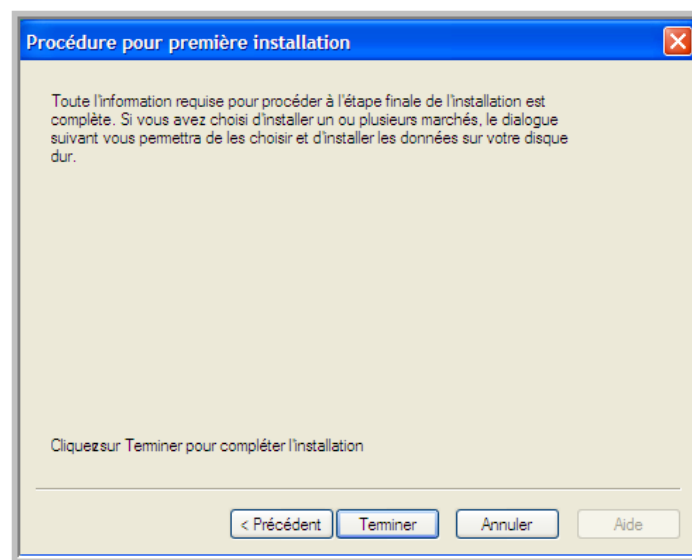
Procédure pour première installation

Toute l'information requise pour procéder à l'étape finale de l'installation est complète. Si vous avez choisi d'installer un ou plusieurs marchés, le dialogue suivant vous permettra de les choisir et d'installer les données sur votre disque dur.

Cliquezsur Terminer pour compléter l'installation

< Précédent
Terminer
Annuler
Aide